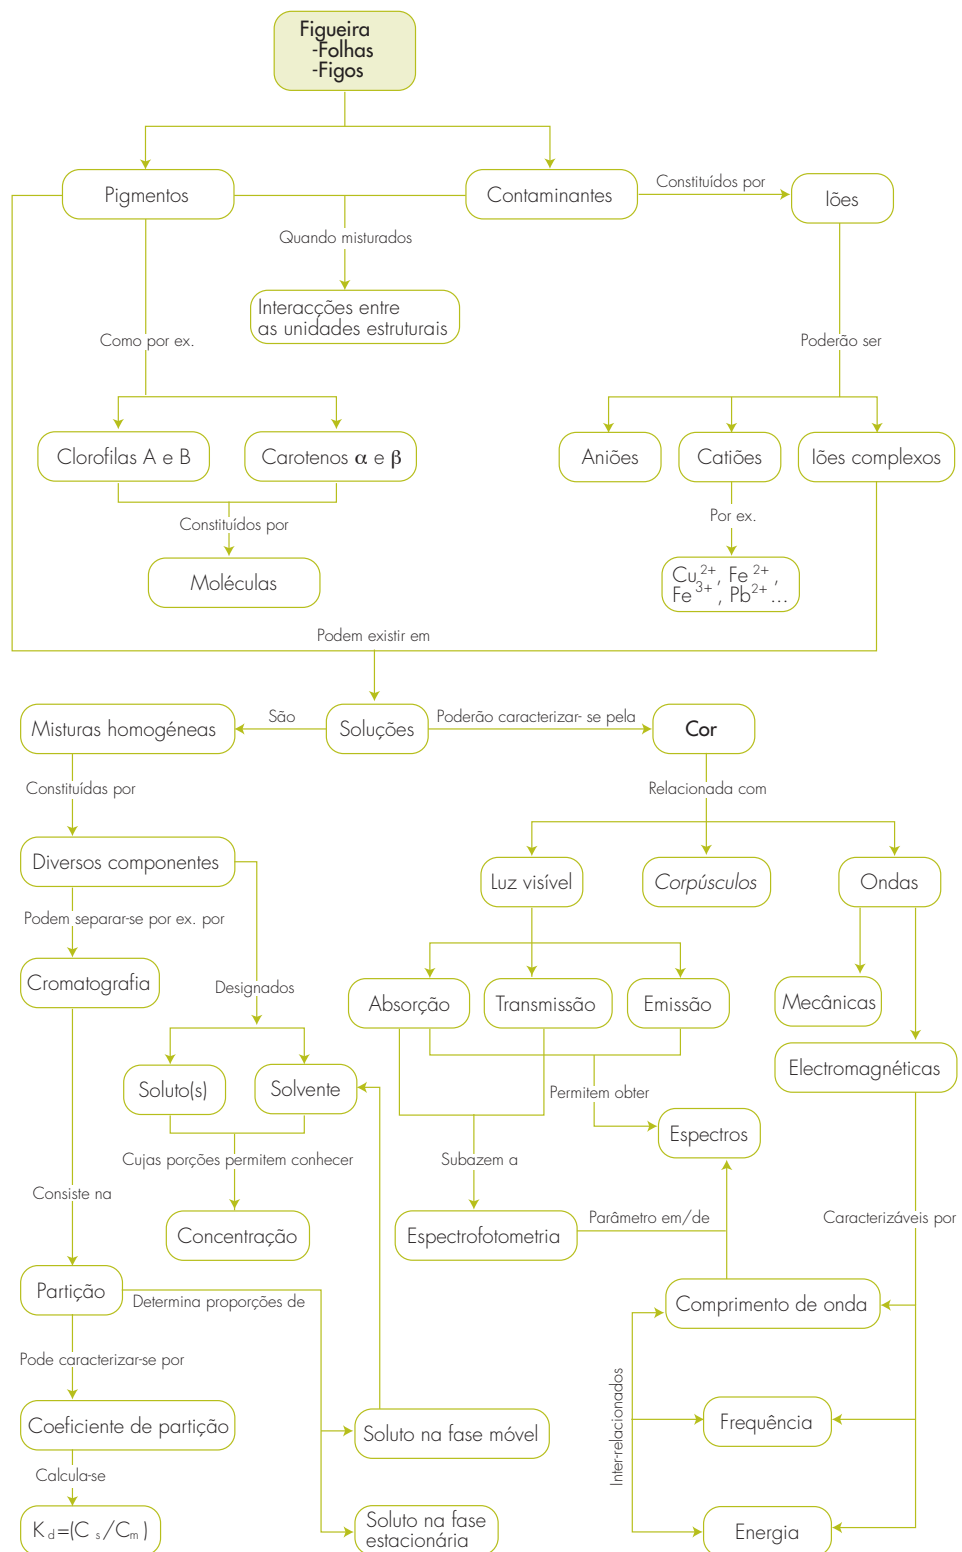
Figueira
-Folhas
-Figos

Pigmentos

Contaminantes

Constituídos por

Iões

Quando misturados

Interacções entre as unidades estruturais

Como por ex.

Poderão ser

Clorofilas A e B

Carotenos $\alpha$ e $\beta$

Aniões

Catiões

Iões complexos

Constituídos por

Por ex.

Moléculas

$Cu^{2+}$, $Fe^{2+}$, $Fe^{3+}$, $Pb^{2+}$...

Podem existir em

Misturas homogéneas

São

Soluções

Poderão caracterizar- se pela

Cor

Constituídas por

Relacionada com

Diversos componentes

Luz visível

Corpúsculos

Ondas

Podem separar-se por ex. por

Cromatografia

Designados

Absorção

Transmissão

Emissão

Mecânicas

Electromagnéticas

Soluto(s)

Solvente

Permitem obter

Espectros

Cujas porções permitem conhecer

Subazem a

Consiste na

Concentração

Espectrofotometria

Parâmetro em/de

Caracterizáveis por

Partição

Determina proporções de

Comprimento de onda

Pode caracterizar-se por

Inter-relacionados

Frequência

Coeficiente de partição

Soluto na fase móvel

Calcula-se

$K_d=(C_s/C_m)$

Soluto na fase estacionária

Energia